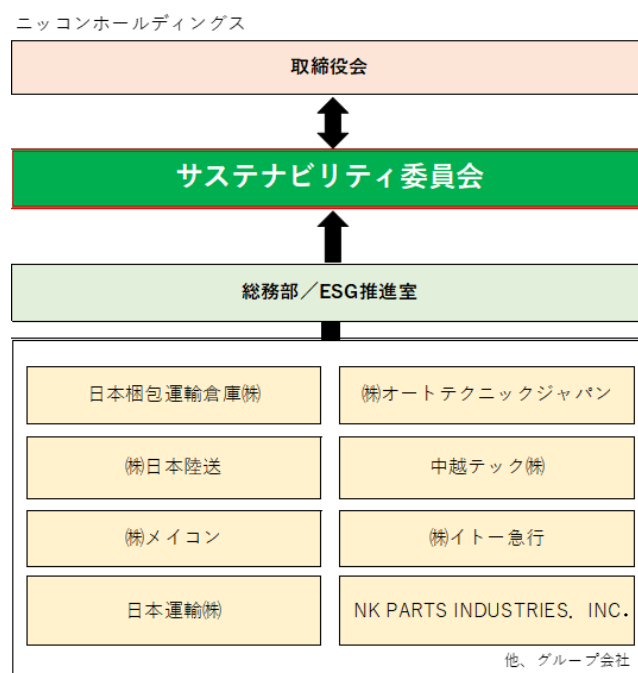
ニッコンホールディングス

取締役会

サステナビリティ委員会

総務部／ESG推進室

日本梱包運輸倉庫㈱

㈱オートテクニックジャパン

㈱日本陸送

中越テック㈱

㈱メイコン

㈱イトー急行

日本運輸㈱

NK PARTS INDUSTRIES, INC.

他、グループ会社